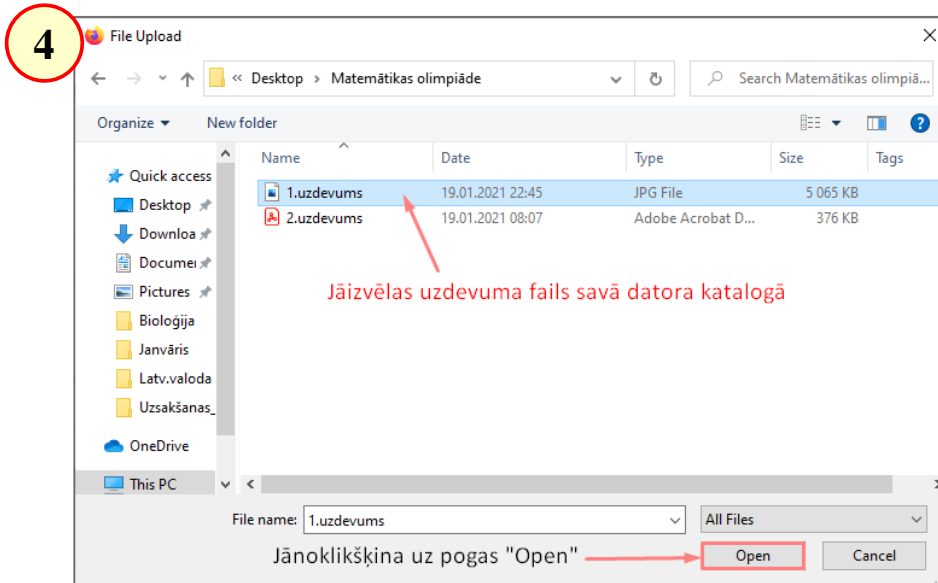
4

File Upload

« Desktop › Matemātikas olimpiāde

Search Matemātikas olimpiā...

Organize ▾ New folder

Quick access
Desktop
Downloa
Documer
Pictures
Bioloģija
Janvāris
Latv.valoda
Uzsakšanas_
OneDrive
This PC

| Name | Date | Type | Size | Tags |
|---|---|---|---|---|
| 1.uzdevums | 19.01.2021 22:45 | JPG File | 5 065 KB | |
| 2.uzdevums | 19.01.2021 08:07 | Adobe Acrobat D... | 376 KB | |

Jāizvēlas uzdevuma fails savā datora katalogā

File name: 1.uzdevums

All Files

Jānoklikšķina uz pogas "Open"

Open

Cancel